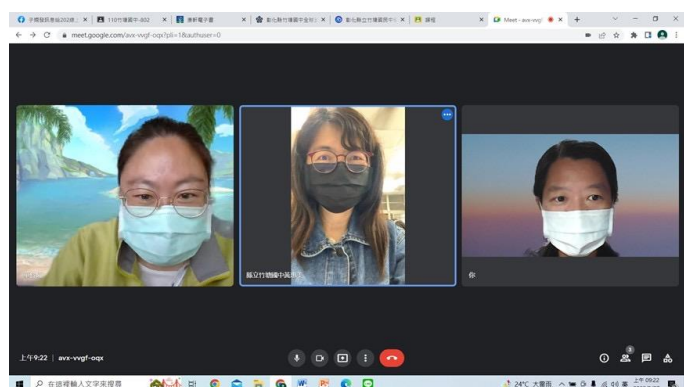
字母版教本202(6) | 110竹塘國中-802 | 康軒電子書 | 彰化縣竹塘國中全校 | 彰化縣立竹塘國中 | 歸檔 | Meet - avx-vvgf

meet.google.com/avx-vvgf-oqx?pli=1&authuser=0

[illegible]

縣立竹塘國中吳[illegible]

你

上午9:22 | avx-vvgf-oqx

在這裡輸入文字來搜尋

24°C 大雷雨 上午 09:22